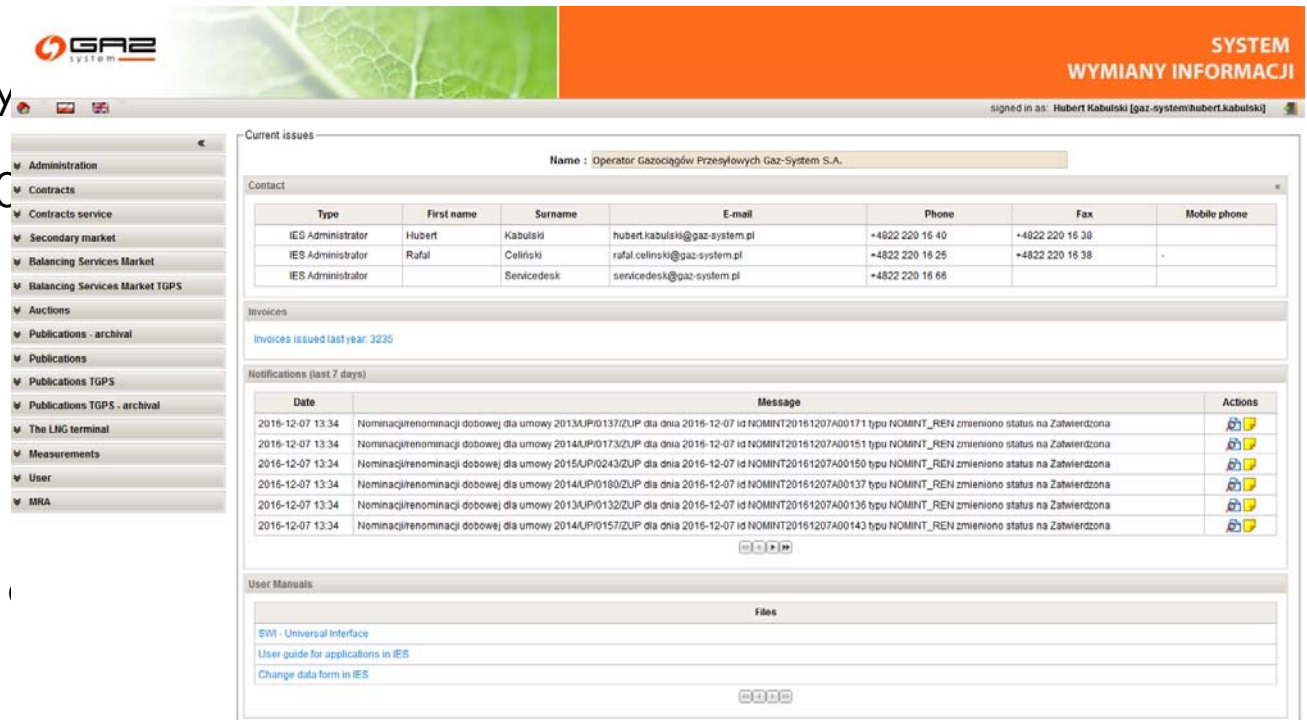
GAZ system

SYSTEM
WYMIANY INFORMACJI

signed in as: Hubert Kabulski [gaz-system\hubert.kabulski]

«

Administration
Contracts
Contracts service
Secondary market
Balancing Services Market
Balancing Services Market TGPS
Auctions
Publications - archival
Publications
Publications TGPS
Publications TGPS - archival
The LNG terminal
Measurements
User
MRA

Current issues

Name : Operator Gazociągów Przesyłowych Gaz-System S.A.

Contact

| Type | First name | Surname | E-mail | Phone | Fax | Mobile phone |
|---|---|---|---|---|---|---|
| IES Administrator | Hubert | Kabulski | hubert.kabulski@gaz-system.pl | +4822 220 16 40 | +4822 220 16 38 | |
| IES Administrator | Rafal | Celiński | rafal.celinski@gaz-system.pl | +4822 220 16 25 | +4822 220 16 38 | - |
| IES Administrator | | Servicedesk | servicedesk@gaz-system.pl | +4822 220 16 66 | | |

Invoices

Invoices issued last year: 3235

Notifications (last 7 days)

| Date | Message | Actions |
|---|---|---|
| 2016-12-07 13:34 | Nominacji/renominacji dobowej dla umowy 2013/UP/0137/ZUP dla dnia 2016-12-07 id NOMINT20161207A00171 typu NOMINT_REN zmieniono status na Zatwierdzona | |
| 2016-12-07 13:34 | Nominacji/renominacji dobowej dla umowy 2014/UP/0173/ZUP dla dnia 2016-12-07 id NOMINT20161207A00151 typu NOMINT_REN zmieniono status na Zatwierdzona | |
| 2016-12-07 13:34 | Nominacji/renominacji dobowej dla umowy 2015/UP/0243/ZUP dla dnia 2016-12-07 id NOMINT20161207A00150 typu NOMINT_REN zmieniono status na Zatwierdzona | |
| 2016-12-07 13:34 | Nominacji/renominacji dobowej dla umowy 2014/UP/0180/ZUP dla dnia 2016-12-07 id NOMINT20161207A00137 typu NOMINT_REN zmieniono status na Zatwierdzona | |
| 2016-12-07 13:34 | Nominacji/renominacji dobowej dla umowy 2013/UP/0132/ZUP dla dnia 2016-12-07 id NOMINT20161207A00136 typu NOMINT_REN zmieniono status na Zatwierdzona | |
| 2016-12-07 13:34 | Nominacji/renominacji dobowej dla umowy 2014/UP/0157/ZUP dla dnia 2016-12-07 id NOMINT20161207A00143 typu NOMINT_REN zmieniono status na Zatwierdzona | |

User Manuals

| Files |
|---|
| SWI - Universal Interface |
| User guide for applications in IES |
| Change data form in IES |